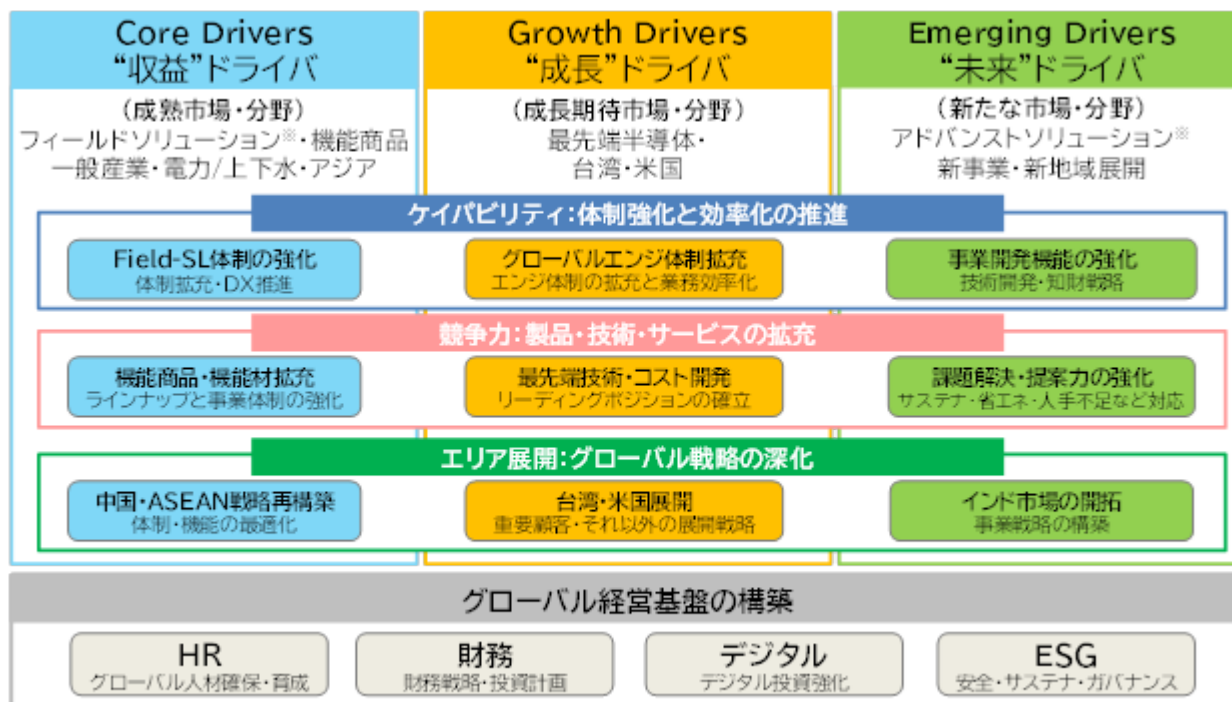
Core Drivers
“収益”ドライバ

（成熟市場・分野）
フィールドソリューション※・機能商品
一般産業・電力/上下水・アジア

Growth Drivers
“成長”ドライバ

（成長期待市場・分野）
最先端半導体・
台湾・米国

Emerging Drivers
“未来”ドライバ

（新たな市場・分野）
アドバンストソリューション※
新事業・新地域展開

ケイパビリティ：体制強化と効率化の推進

Field-SL体制の強化
体制拡充・DX推進

グローバルエンジ体制拡充
エンジ体制の拡充と業務効率化

事業開発機能の強化
技術開発・知財戦略

競争力：製品・技術・サービスの拡充

機能商品・機能材拡充
ラインナップと事業体制の強化

最先端技術・コスト開発
リーディングポジションの確立

課題解決・提案力の強化
サステナ・省エネ・人手不足など対応

エリア展開：グローバル戦略の深化

中国・ASEAN戦略再構築
体制・機能の最適化

台湾・米国展開
重要顧客・それ以外の展開戦略

インド市場の開拓
事業戦略の構築

グローバル経営基盤の構築

HR
グローバル人材確保・育成

財務
財務戦略・投資計画

デジタル
デジタル投資強化

ESG
安全・サステナ・ガバナンス